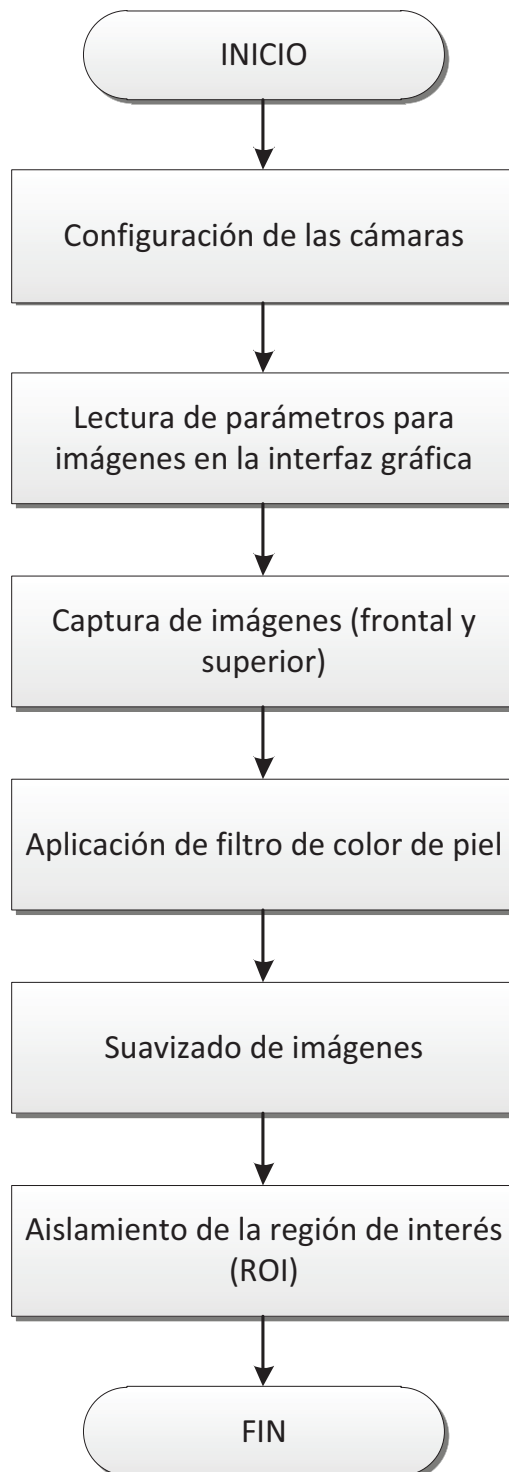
INICIO

Configuración de las cámaras

Lectura de parámetros para imágenes en la interfaz gráfica

Captura de imágenes (frontal y superior)

Aplicación de filtro de color de piel

Suavizado de imágenes

Aislamiento de la región de interés (ROI)

FIN